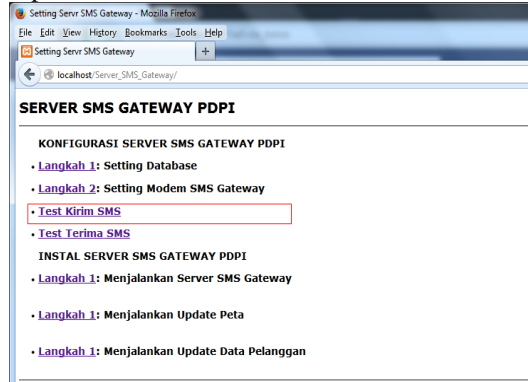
Setting Servr SMS Gateway - Mozilla Firefox

File Edit View History Bookmarks Tools Help

Setting Servr SMS Gateway

+

localhost/Server_SMS_Gateway/

SERVER SMS GATEWAY PDPI

KONFIGURASI SERVER SMS GATEWAY PDPI

- Langkah 1: Setting Database
- Langkah 2: Setting Modem SMS Gateway
- Test Kirim SMS
- Test Terima SMS

INSTAL SERVER SMS GATEWAY PDPI

- Langkah 1: Menjalankan Server SMS Gateway
- Langkah 1: Menjalankan Update Peta
- Langkah 1: Menjalankan Update Data Pelanggan